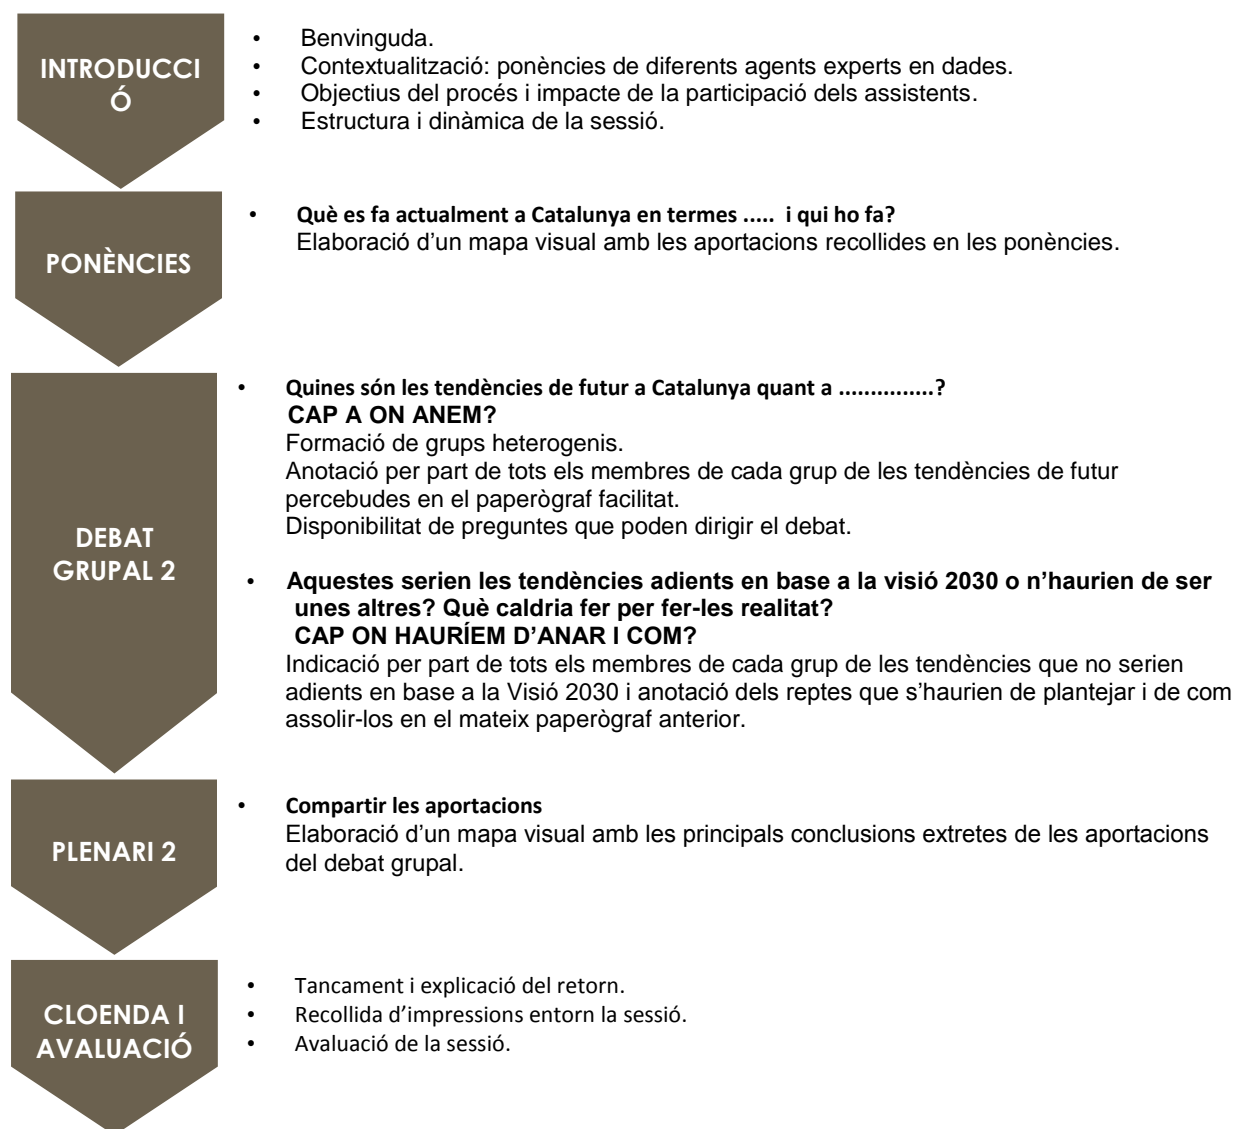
INTRODUCCIÓ

- Benvinguda.
- Contextualització: ponències de diferents agents experts en dades.
- Objectius del procés i impacte de la participació dels assistents.
- Estructura i dinàmica de la sessió.

PONÈNCIES

- **Què es fa actualment a Catalunya en termes ..... i qui ho fa?**
Elaboració d'un mapa visual amb les aportacions recollides en les ponències.

DEBAT GRUPAL 2

- **Quines són les tendències de futur a Catalunya quant a ...............?**
**CAP A ON ANEM?**
Formació de grups heterogenis.
Anotació per part de tots els membres de cada grup de les tendències de futur percebudes en el paperògraf facilitat.
Disponibilitat de preguntes que poden dirigir el debat.

- **Aquestes serien les tendències adients en base a la visió 2030 o n'haurien de ser unes altres? Què caldria fer per fer-les realitat?**
**CAP ON HAURÍEM D'ANAR I COM?**
Indicació per part de tots els membres de cada grup de les tendències que no serien adients en base a la Visió 2030 i anotació dels reptes que s'haurien de plantejar i de com assolir-los en el mateix paperògraf anterior.

PLENARI 2

- **Compartir les aportacions**
Elaboració d'un mapa visual amb les principals conclusions extretes de les aportacions del debat grupal.

CLOENDA I AVALUACIÓ

- Tancament i explicació del retorn.
- Recollida d'impressions entorn la sessió.
- Avaluació de la sessió.